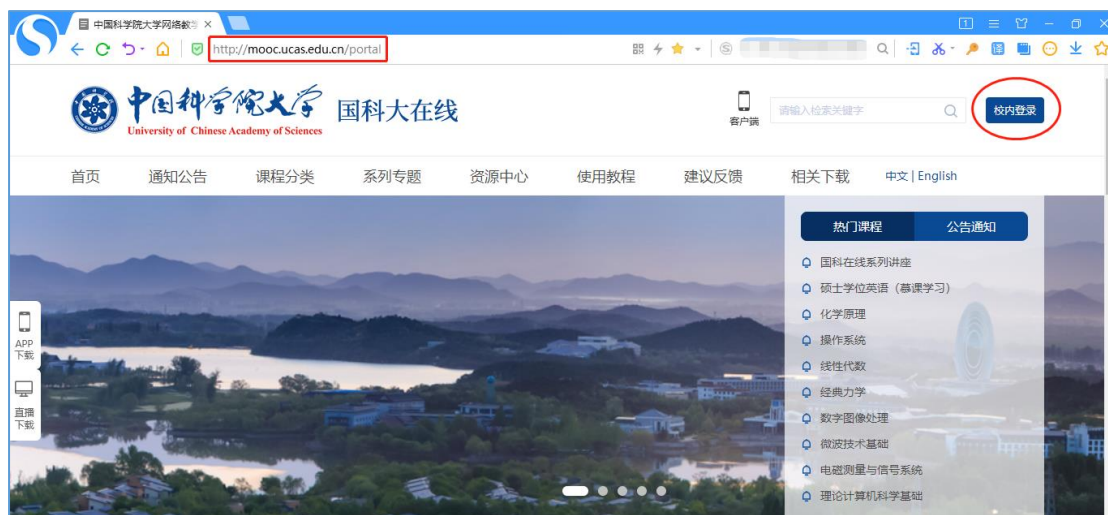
中国科学院大学网络教 ×

http://mooc.ucas.edu.cn/portal

中国科学院大学
University of Chinese Academy of Sciences
国科大在线

客户端

请输入检索关键字

校内登录

首页 通知公告 课程分类 系列专题 资源中心 使用教程 建议反馈 相关下载 中文 | English

APP 下载

直播 下载

热门课程 公告通知

国科在线系列讲座
硕士学位英语（慕课学习）
化学原理
操作系统
线性代数
经典力学
数字图像处理
微波技术基础
电磁测量与信号系统
理论计算机科学基础